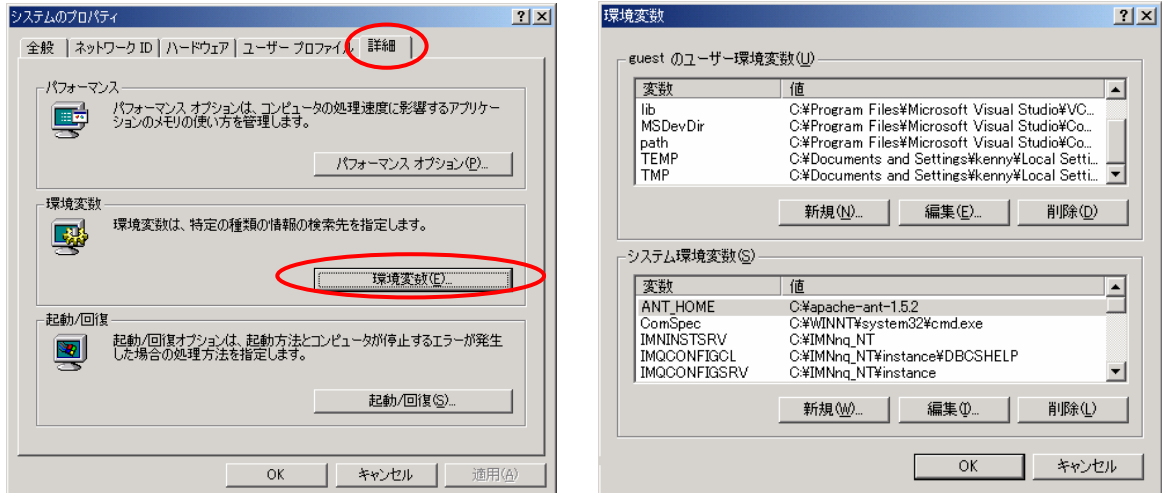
システムのプロパティ

? X

全般 | ネットワーク ID | ハードウェア | ユーザー プロファイル | 詳細

パフォーマンス

パフォーマンス オプションは、コンピュータの処理速度に影響するアプリケーションのメモリの使い方を管理します。

パフォーマンス オプション(P)...

環境変数

環境変数は、特定の種類の情報の検索先を指定します。

環境変数(E)...

起動/回復

起動/回復オプションは、起動方法とコンピュータが停止するエラーが発生した場合の処理方法を指定します。

起動/回復(S)...

OK | キャンセル | 適用(A)

環境変数

? X

guest のユーザー環境変数(U)

| 変数 | 値 |
|---|---|
| lib | C:¥Program Files¥Microsoft Visual Studio¥VC... |
| MSDevDir | C:¥Program Files¥Microsoft Visual Studio¥Co... |
| path | C:¥Program Files¥Microsoft Visual Studio¥Co... |
| TEMP | C:¥Documents and Settings¥kenny¥Local Setti... |
| TMP | C:¥Documents and Settings¥kenny¥Local Setti... |

新規(N)... | 編集(E)... | 削除(D)

システム環境変数(S)

| 変数 | 値 |
|---|---|
| ANT_HOME | C:¥apache-ant-1.5.2 |
| ComSpec | C:¥WINNT¥system32¥cmd.exe |
| IMNINSTSRV | C:¥IMNnq_NT |
| IMQCONFIGCL | C:¥IMNnq_NT¥instance¥DBCSHELP |
| IMQCONFIGSRV | C:¥IMNnq_NT¥instance |

新規(W)... | 編集(I)... | 削除(L)

OK | キャンセル